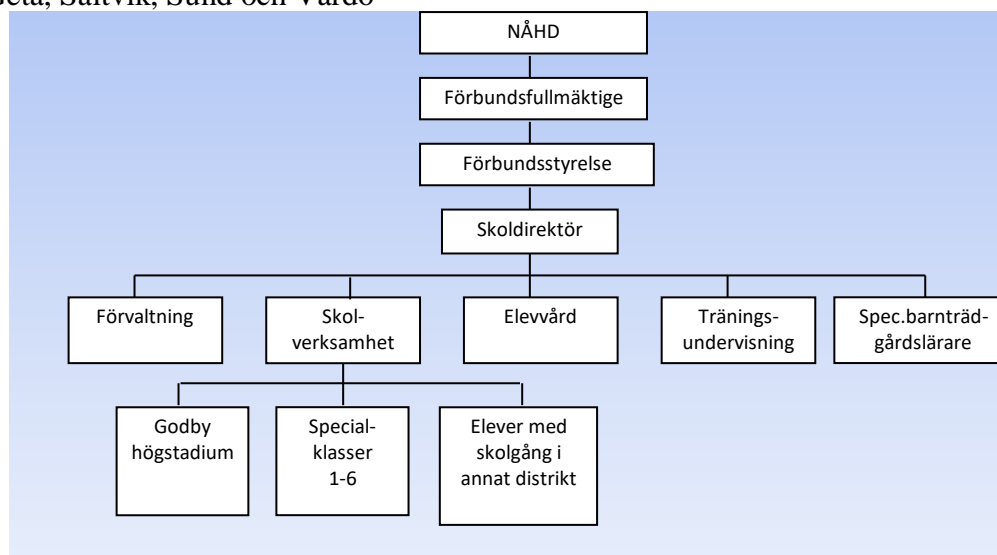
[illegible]eta, Saltvik, Sund och Vårdö

NÅHD

Förbundsfullmäktige

Förbundsstyrelse

Skoldirektör

Förvaltning

Skolverksamhet

Elevvård

Träningsundervisning

Spec.barnträdgårdslärare

Godby högstadium

Specialklasser 1-6

Elever med skolgång i annat distrikt